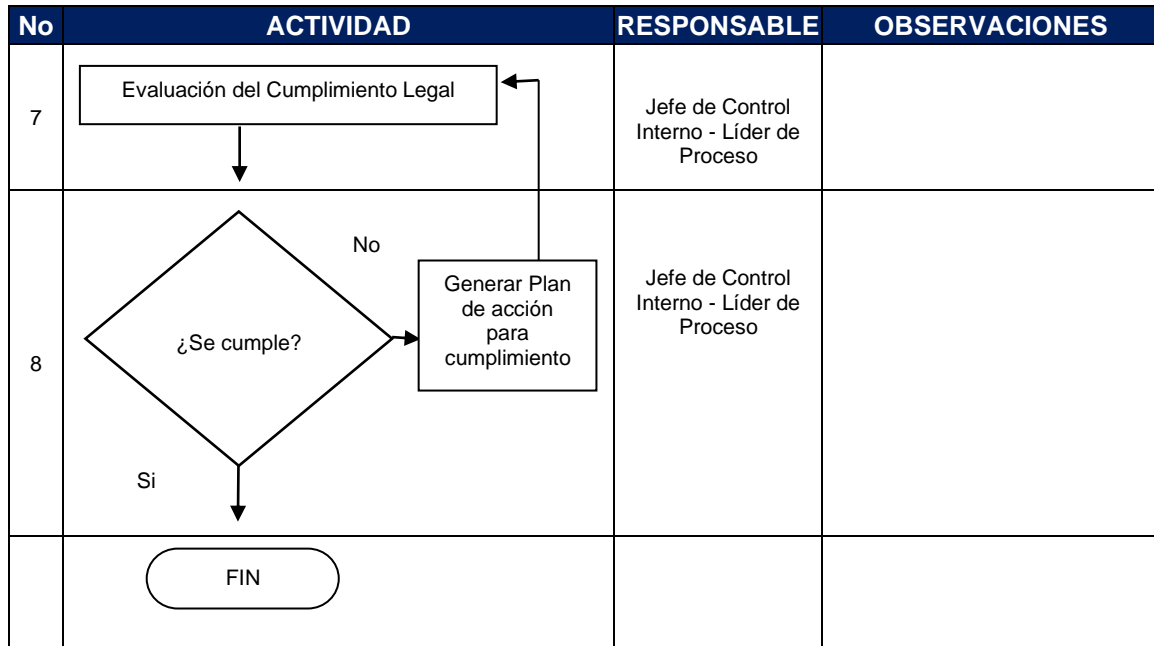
| No | ACTIVIDAD | RESPONSABLE | OBSERVACIONES |
|---|---|---|---|
| 7 | Evaluación del Cumplimiento Legal | Jefe de Control Interno - Líder de Proceso | |
| 8 | ¿Se cumple? No Generar Plan de acción para cumplimiento Si | Jefe de Control Interno - Líder de Proceso | |
| | FIN | | |